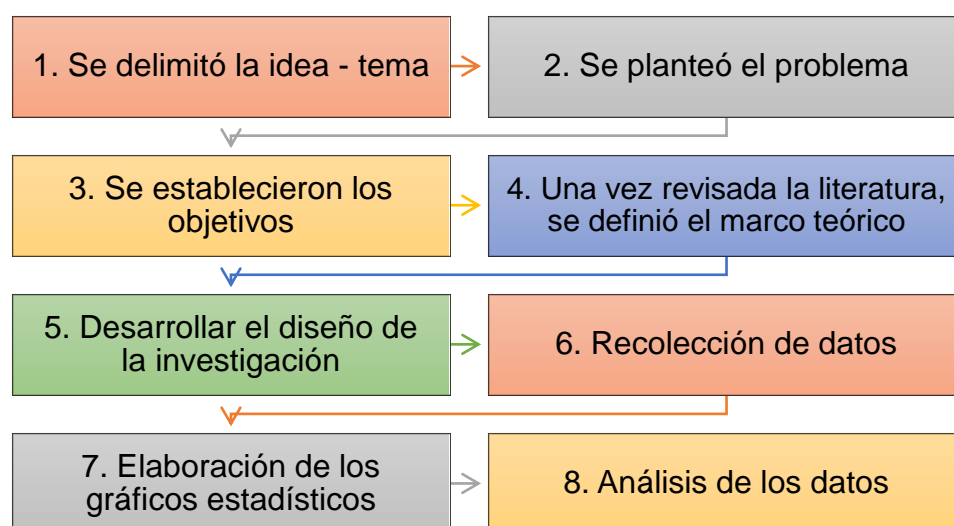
1. Se delimitó la idea - tema

2. Se planteó el problema

3. Se establecieron los objetivos

4. Una vez revisada la literatura, se definió el marco teórico

5. Desarrollar el diseño de la investigación

6. Recolección de datos

7. Elaboración de los gráficos estadísticos

8. Análisis de los datos